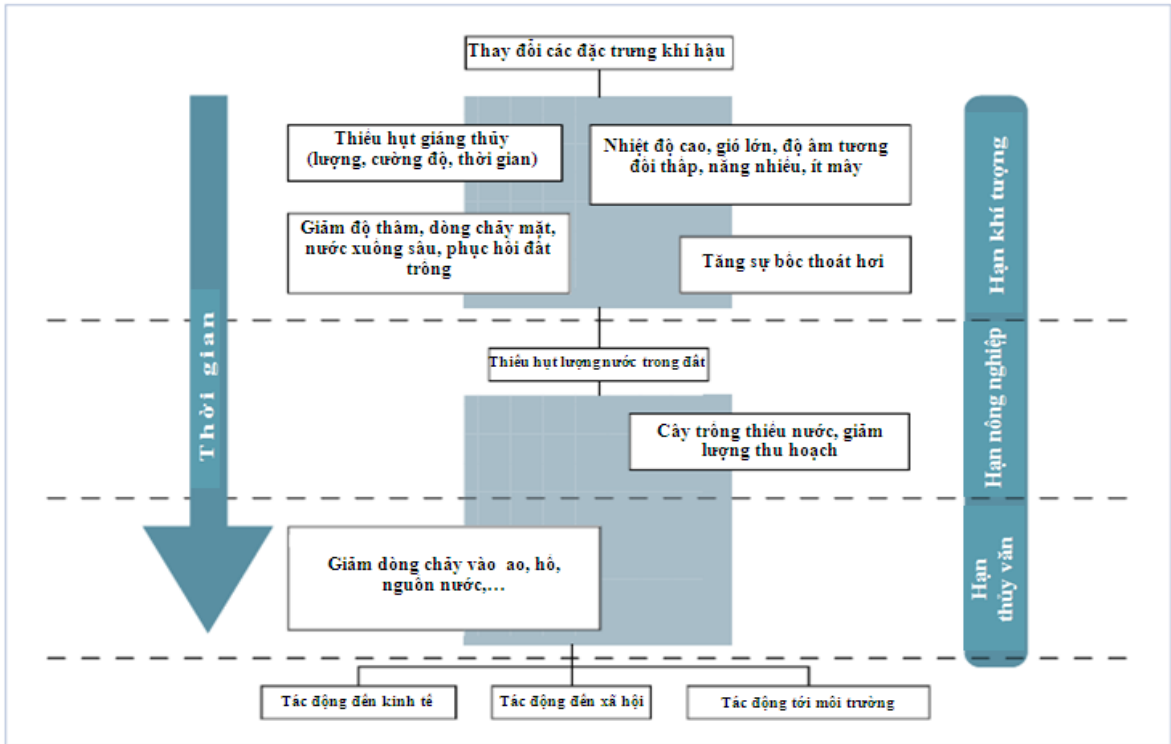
Thay đổi các đặc trưng khí hậu

Thời gian

Thiếu hụt giáng thủy (lượng, cường độ, thời gian)

Nhiệt độ cao, gió lớn, độ ẩm tương đối thấp, nắng nhiều, ít mây

Giảm độ thấm, dòng chảy mặt, nước xuống sâu, phục hồi đất trồng

Tăng sự bốc thoát hơi

Hạn khí tượng

Thiếu hụt lượng nước trong đất

Cây trồng thiếu nước, giảm lượng thu hoạch

Hạn nông nghiệp

Giảm dòng chảy vào ao, hồ, nguồn nước,...

Hạn thủy văn

Tác động đến kinh tế

Tác động đến xã hội

Tác động tới môi trường